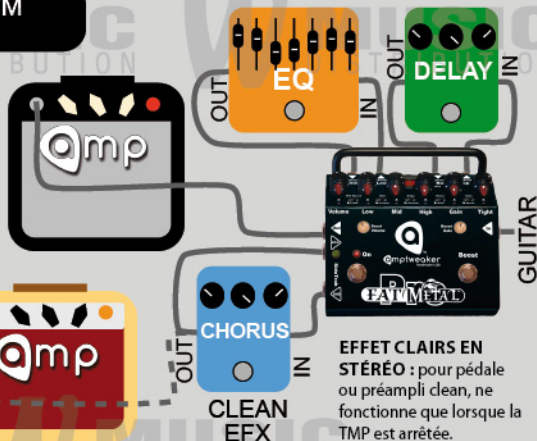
M

BUTION

OUT EQ IN

OUT DELAY IN

amp

Volume Low Mid High Gain Tight

ampweaker

On Boost

FAT METAL

GUITAR

amp

OUT CHORUS IN

CLEAN EFX

EFFET CLAIRS EN STÉRÉO : pour pédale ou préampli clean, ne fonctionne que lorsque la TMP est arrêtée.